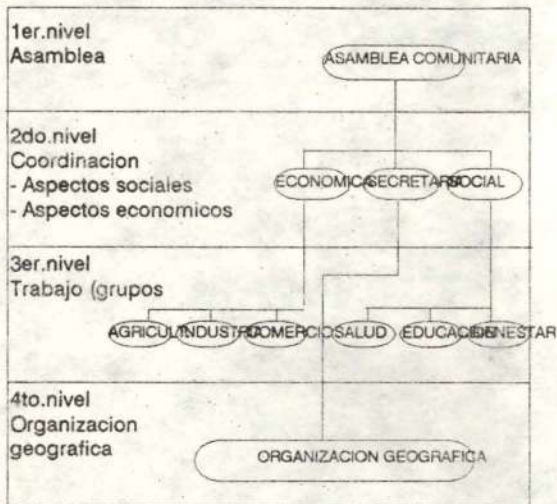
1er.nivel
Asamblea

ASAMBLEA COMUNITARIA

2do.nivel
Coordinacion
- Aspectos sociales
- Aspectos economicos

ECONOMICA SECRETARIO SOCIAL

3er.nivel
Trabajo (grupos

AGRICUL INDUSTRIA COMERCIO SALUD EDUCACION BIENESTAR

4to.nivel
Organizacion
geografica

ORGANIZACION GEOGRAFICA